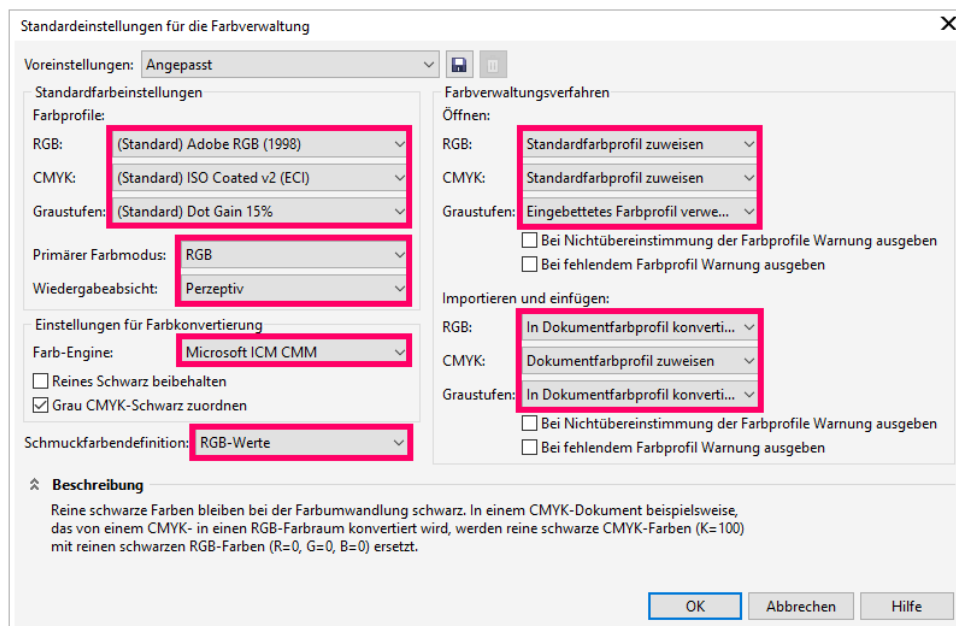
Standardeinstellungen für die Farbverwaltung

Voreinstellungen: Angepasst

Standardfarbeinstellungen
Farbprofile:
RGB: (Standard) Adobe RGB (1998)
CMYK: (Standard) ISO Coated v2 (ECI)
Graustufen: (Standard) Dot Gain 15%

Primärer Farbmodus: RGB
Wiedergabeabsicht: Perzeptiv

Einstellungen für Farbkonvertierung
Farb-Engine: Microsoft ICM CMM
Reines Schwarz beibehalten
Grau CMYK-Schwarz zuordnen

Schmuckfarbendefinition: RGB-Werte

Farbverwaltungsverfahren
Öffnen:
RGB: Standardfarbprofil zuweisen
CMYK: Standardfarbprofil zuweisen
Graustufen: Eingebettetes Farbprofil verwe...
Bei Nichtübereinstimmung der Farbprofile Warnung ausgeben
Bei fehlendem Farbprofil Warnung ausgeben

Importieren und einfügen:
RGB: In Dokumentfarbprofil konverti...
CMYK: Dokumentfarbprofil zuweisen
Graustufen: In Dokumentfarbprofil konverti...
Bei Nichtübereinstimmung der Farbprofile Warnung ausgeben
Bei fehlendem Farbprofil Warnung ausgeben

Beschreibung
Reine schwarze Farben bleiben bei der Farbumwandlung schwarz. In einem CMYK-Dokument beispielsweise, das von einem CMYK- in einen RGB-Farbraum konvertiert wird, werden reine schwarze CMYK-Farben (K=100) mit reinen schwarzen RGB-Farben (R=0, G=0, B=0) ersetzt.

OK Abbrechen Hilfe